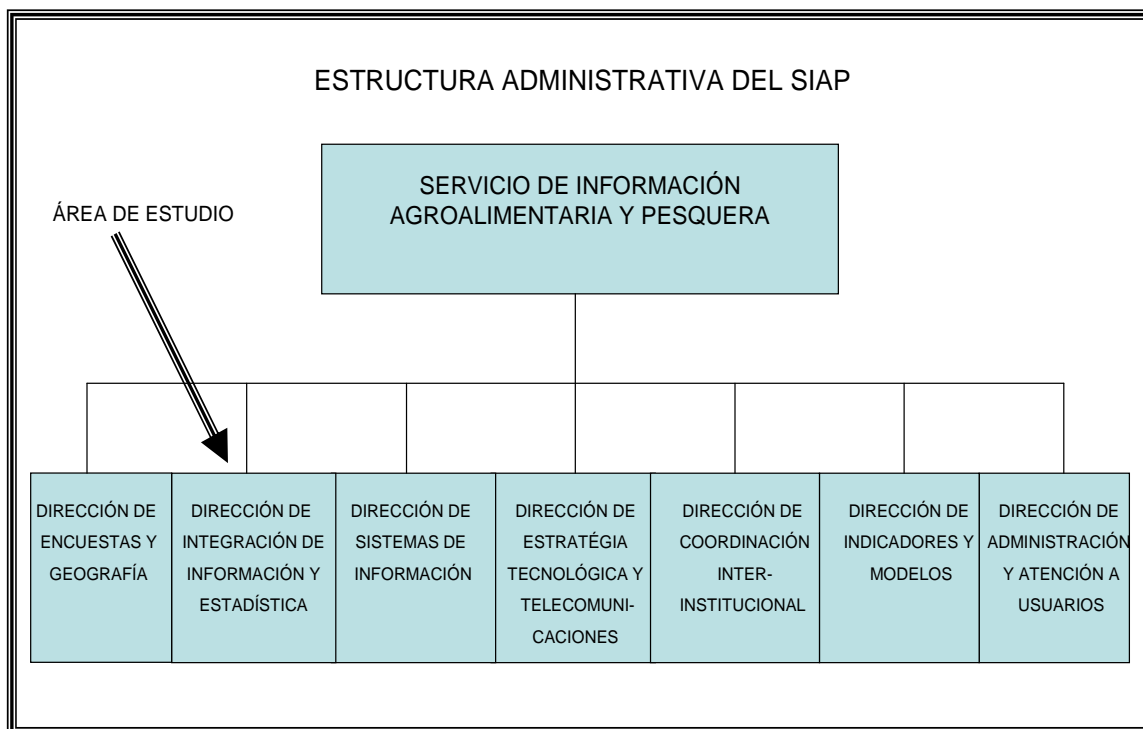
ESTRUCTURA ADMINISTRATIVA DEL SIAP

SERVICIO DE INFORMACIÓN AGROALIMENTARIA Y PESQUERA

ÁREA DE ESTUDIO

DIRECCIÓN DE ENCUESTAS Y GEOGRAFÍA

DIRECCIÓN DE INTEGRACIÓN DE INFORMACIÓN Y ESTADÍSTICA

DIRECCIÓN DE SISTEMAS DE INFORMACIÓN

DIRECCIÓN DE ESTRATÉGIA TECNOLÓGICA Y TELECOMUNICACIONES

DIRECCIÓN DE COORDINACIÓN INTER-INSTITUCIONAL

DIRECCIÓN DE INDICADORES Y MODELOS

DIRECCIÓN DE ADMINISTRACIÓN Y ATENCIÓN A USUARIOS